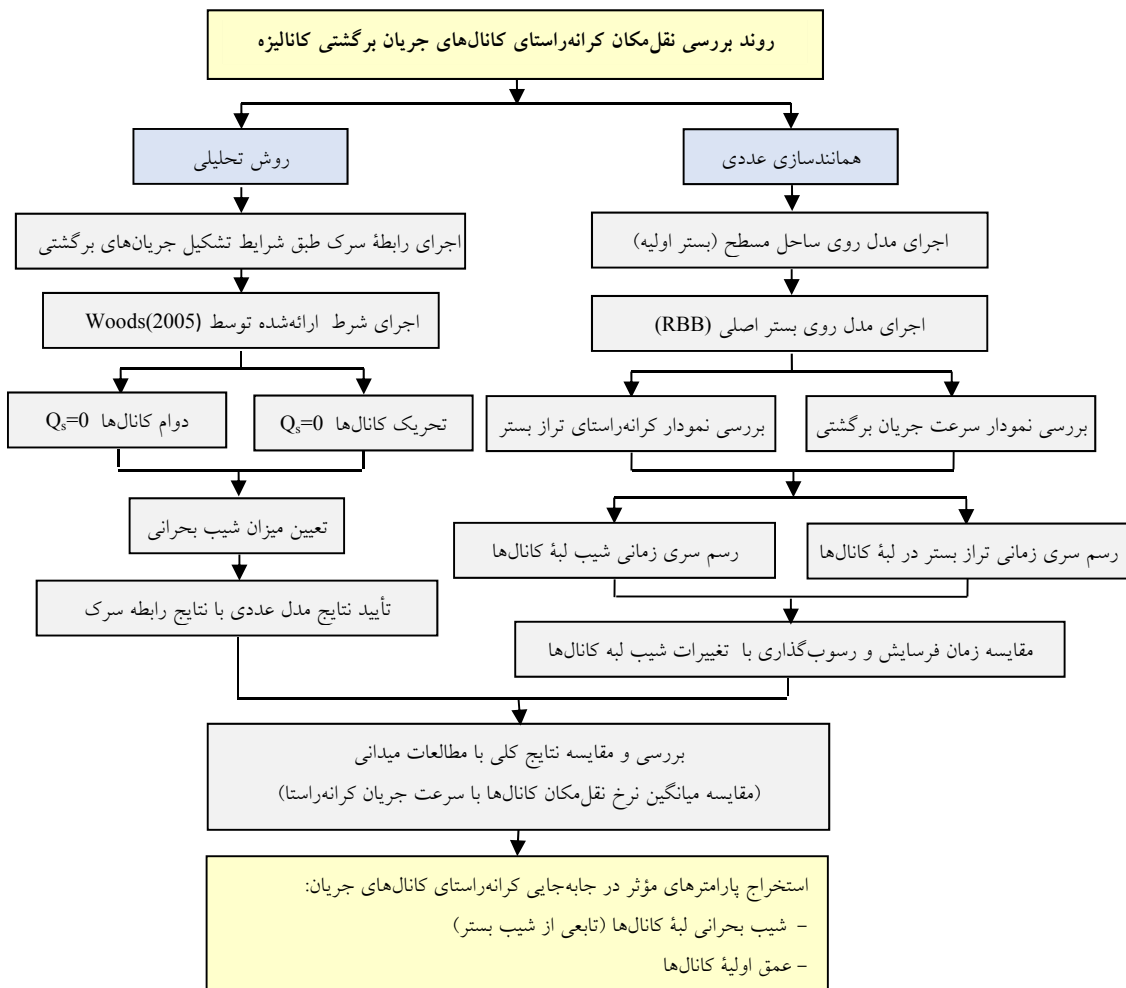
روند بررسی نقل‌مکان کرانه‌راستای کانال‌های جریان برگشتی کانالیزه

همانندسازی عددی

روش تحلیلی

اجرای مدل روی ساحل مسطح (بستر اولیه)

اجرای رابطهٔ سرک طبق شرایط تشکیل جریان‌های برگشتی

اجرای مدل روی بستر اصلی (RBB)

اجرای شرط ارائه‌شده توسط Woods(2005)

بررسی نمودار سرعت جریان برگشتی

بررسی نمودار کرانه‌راستای تراز بستر

تحریک کانال‌ها $Q_s$=0

دوام کانال‌ها $Q_s$=0

تعیین میزان شیب بحرانی

رسم سری زمانی تراز بستر در لبهٔ کانال‌ها

رسم سری زمانی شیب لبهٔ کانال‌ها

تأیید نتایج مدل عددی با نتایج رابطه سرک

مقایسه زمان فرسایش و رسوب‌گذاری با تغییرات شیب لبه کانال‌ها

بررسی و مقایسه نتایج کلی با مطالعات میدانی
(مقایسه میانگین نرخ نقل‌مکان کانال‌ها با سرعت جریان کرانه‌راستا)

استخراج پارامترهای مؤثر در جابه‌جایی کرانه‌راستای کانال‌های جریان:
– شیب بحرانی لبهٔ کانال‌ها (تابعی از شیب بستر)
– عمق اولیهٔ کانال‌ها